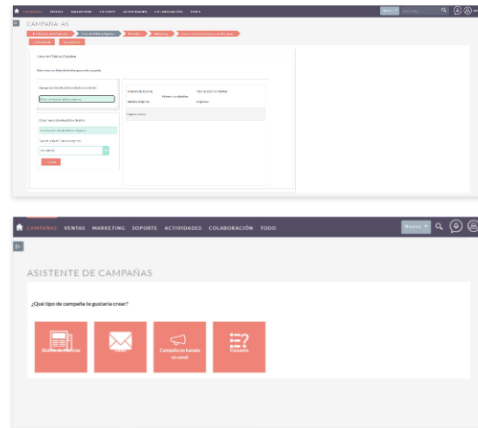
CAMPAÑAS

ASISTENTE DE CAMPAÑAS

¿Qué tipo de campaña le gustaría crear?

Boletín de Noticias

Email

Campaña no basada en email

Encuesta

CAMPAÑAS VENTAS MARKETING SOPORTE ACTIVIDADES COLABORACIÓN TODO